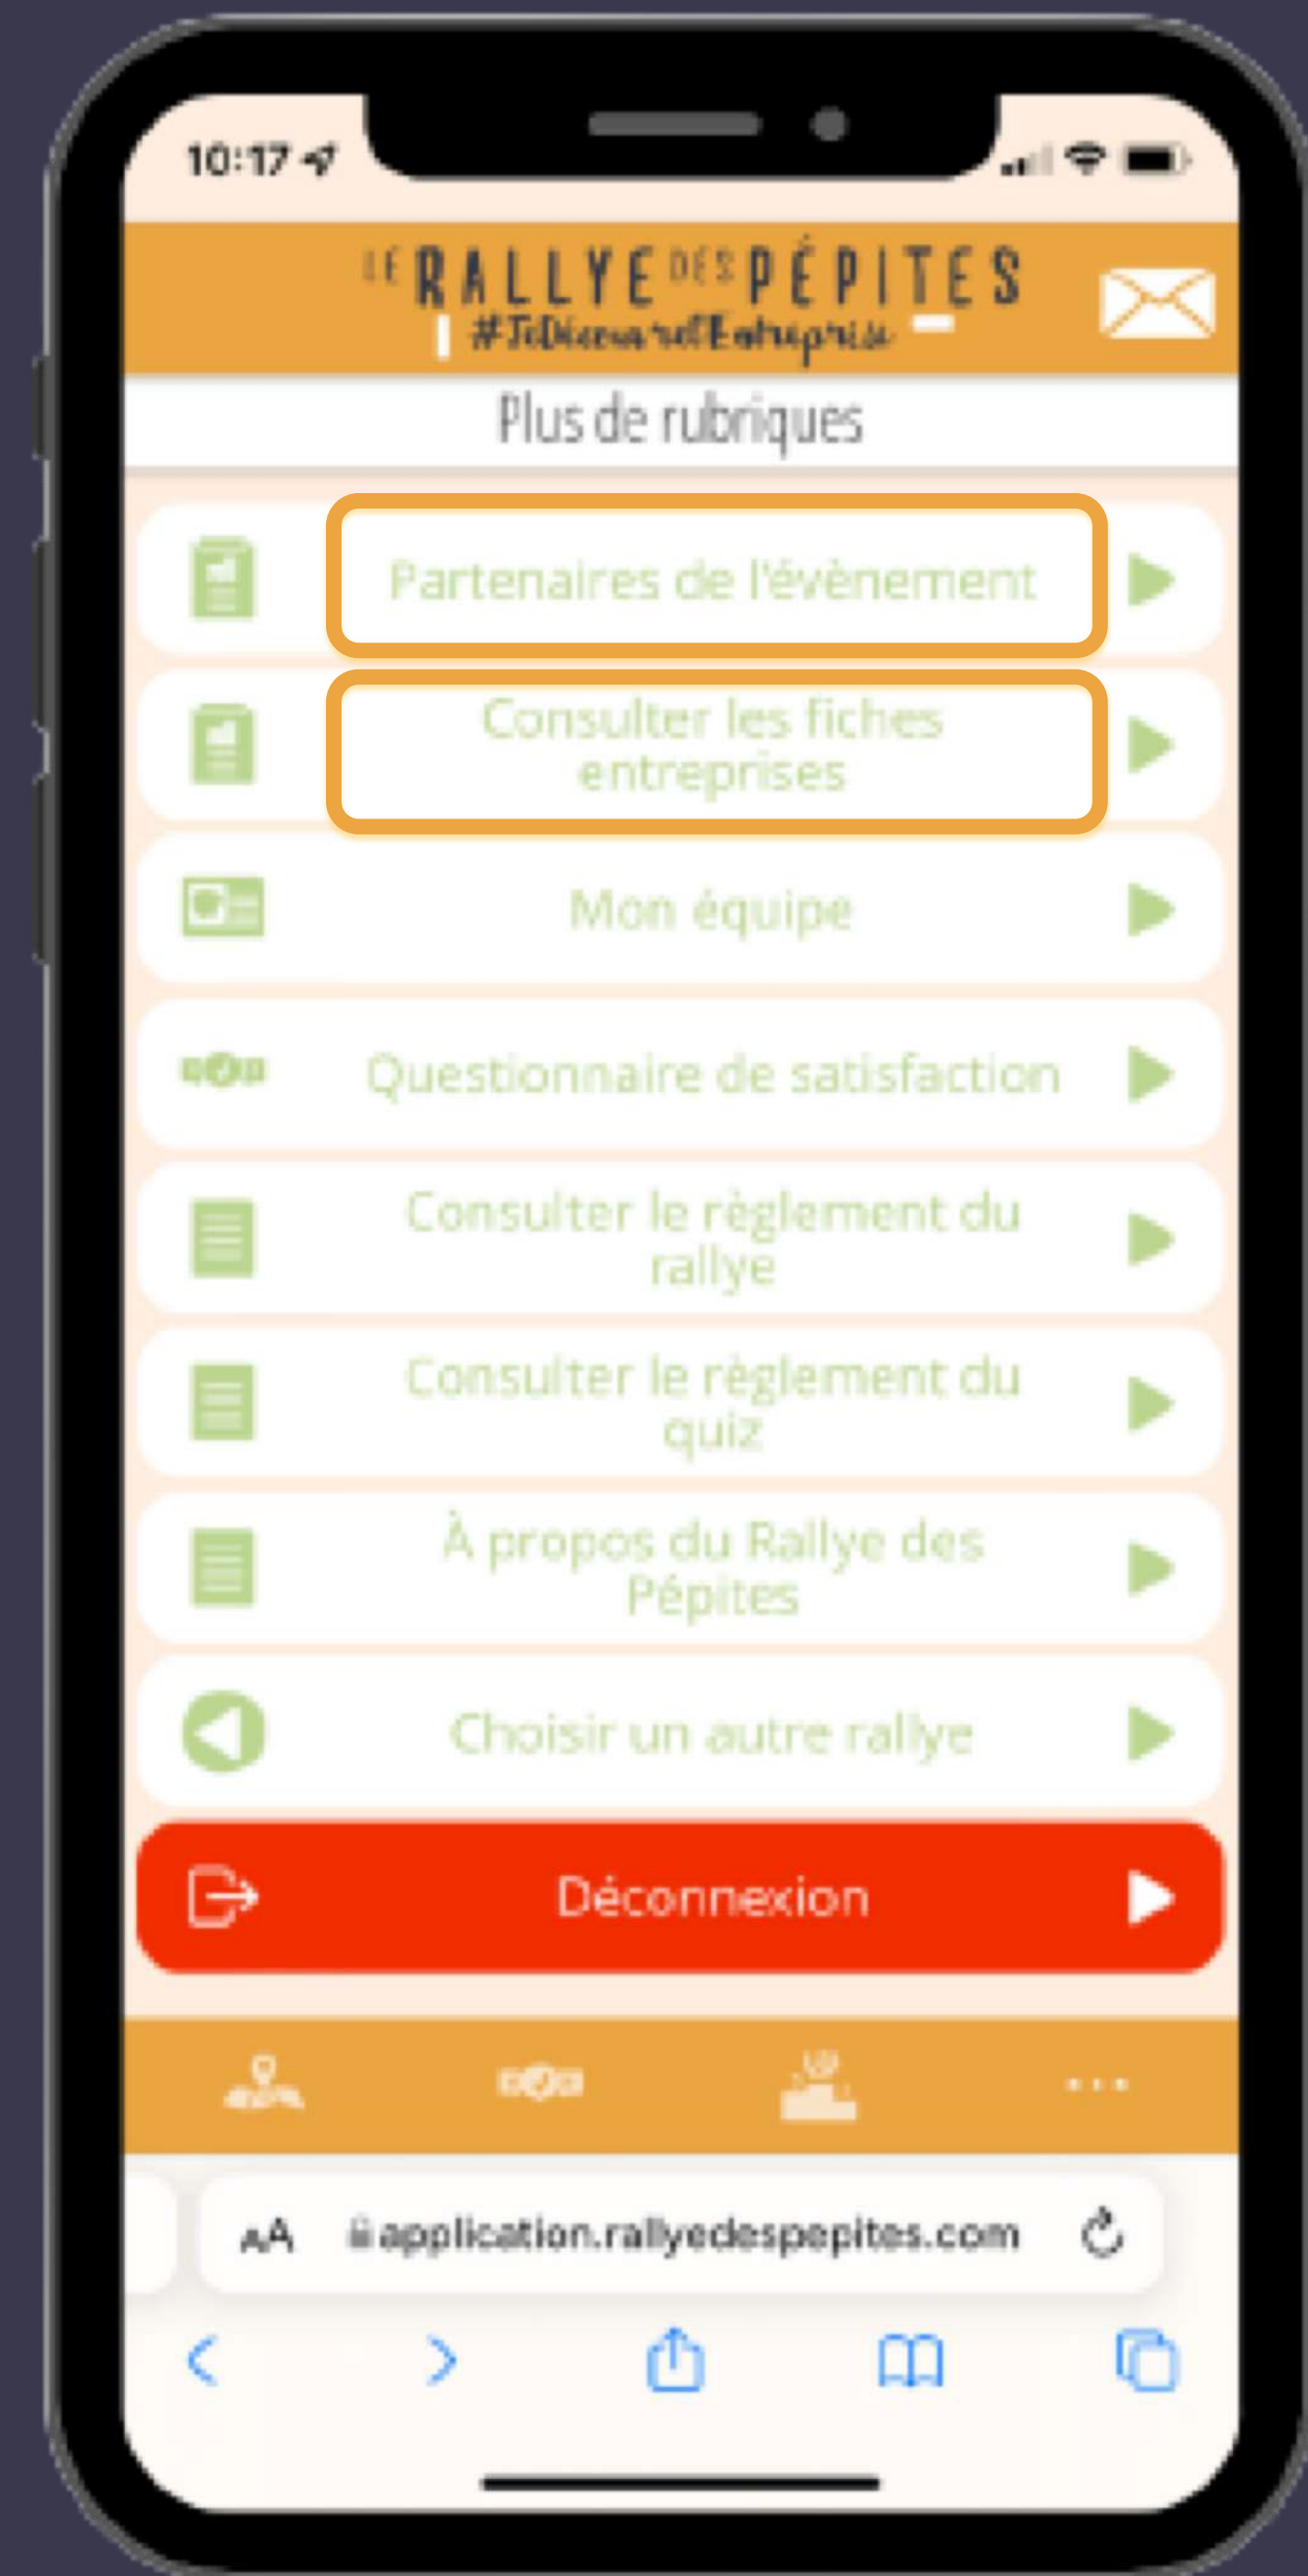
10:17

LE RALLYE DES PÉPITES
#TuDécouvresLEntreprise

Plus de rubriques

Partenaires de l'évènement

Consulter les fiches entreprises

Mon équipe

Questionnaire de satisfaction

Consulter le règlement du rallye

Consulter le règlement du quiz

À propos du Rallye des Pépites

Choisir un autre rallye

Déconnexion

AA application.rallyedespepites.com